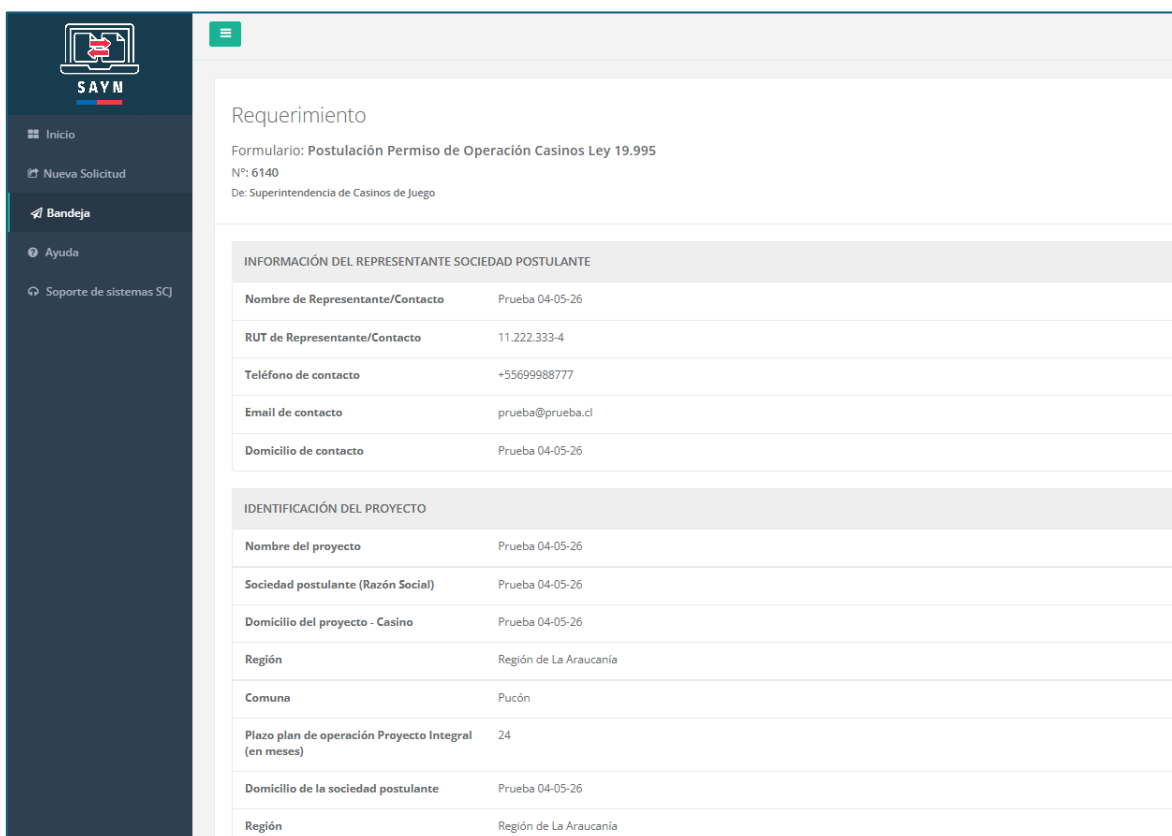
SAYN

Inicio
Nueva Solicitud
Bandeja
Ayuda
Soporte de sistemas SCJ

Requerimiento
Formulario: Postulación Permiso de Operación Casinos Ley 19.995
N°: 6140
De: Superintendencia de Casinos de Juego

INFORMACIÓN DEL REPRESENTANTE SOCIEDAD POSTULANTE

| | |
|---|---|
| Nombre de Representante/Contacto | Prueba 04-05-26 |
| RUT de Representante/Contacto | 11.222.333-4 |
| Teléfono de contacto | +55699988777 |
| Email de contacto | prueba@prueba.cl |
| Domicilio de contacto | Prueba 04-05-26 |

IDENTIFICACIÓN DEL PROYECTO

| | |
|---|---|
| Nombre del proyecto | Prueba 04-05-26 |
| Sociedad postulante (Razón Social) | Prueba 04-05-26 |
| Domicilio del proyecto - Casino | Prueba 04-05-26 |
| Región | Región de La Araucanía |
| Comuna | Pucón |
| Plazo plan de operación Proyecto Integral (en meses) | 24 |
| Domicilio de la sociedad postulante | Prueba 04-05-26 |
| Región | Región de La Araucanía |